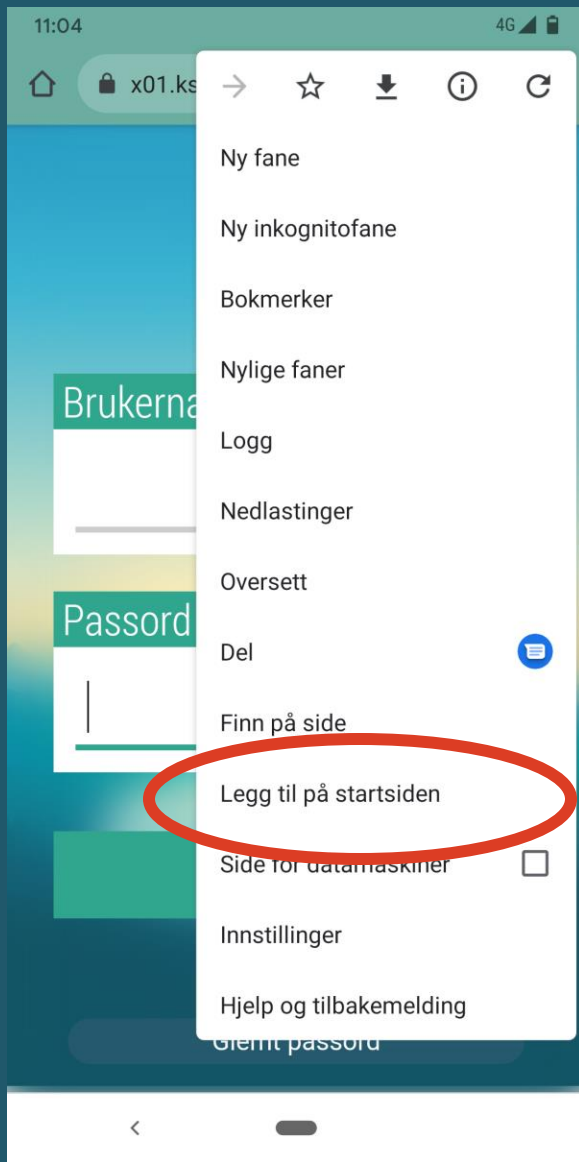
11:04
4G

x01.ks

Ny fane

Ny inkognitofane

Bokmerker

Nylige faner

Logg

Nedlastinger

Oversett

Del

Finn på side

Legg til på startsiden

Side for datamaskiner

Innstillinger

Hjelp og tilbakemelding

Brukerna

Passord

Glemt passord